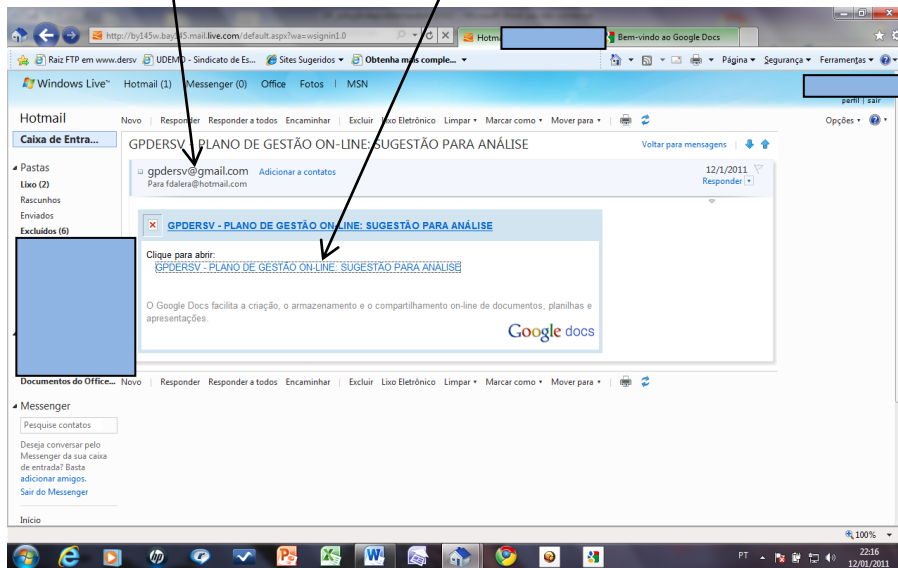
http://by145w.bay145.mail.live.com/default.aspx?wa=wsignin1.0

Hotmail

Bem-vindo ao Google Docs

Raiz FTP em www.dersv | UDEMO - Sindicato de Es... | Sites Sugeridos | Obtenha mais comple...

Página | Segurança | Ferramentas

Windows Live™ | Hotmail (1) | Messenger (0) | Office | Fotos | MSN

perfil | sair

Hotmail

Novo | Responder | Responder a todos | Encaminhar | Excluir | Lixo Eletrônico | Limpar | Marcar como | Mover para

Opções

Caixa de Entra...

Pastas

Lixo (2)

Rascunhos

Enviados

Excluídos (6)

GPDERSV - PLANO DE GESTÃO ON-LINE: SUGESTÃO PARA ANÁLISE

Voltar para mensagens

gpdersv@gmail.com Adicionar a contatos

Para fdalera@hotmail.com

12/1/2011

Responder

GPDERSV - PLANO DE GESTÃO ON-LINE: SUGESTÃO PARA ANÁLISE

Clique para abrir:

GPDERSV - PLANO DE GESTÃO ON-LINE: SUGESTÃO PARA ANÁLISE

O Google Docs facilita a criação, o armazenamento e o compartilhamento on-line de documentos, planilhas e apresentações.

Google docs

Documentos do Office...

Novo | Responder | Responder a todos | Encaminhar | Excluir | Lixo Eletrônico | Limpar | Marcar como | Mover para

Messenger

Pesquise contatos

Deseja conversar pelo Messenger da sua caixa de entrada? Basta adicionar amigos.

Sair do Messenger

Início

100%

PT

22:16
12/01/2011